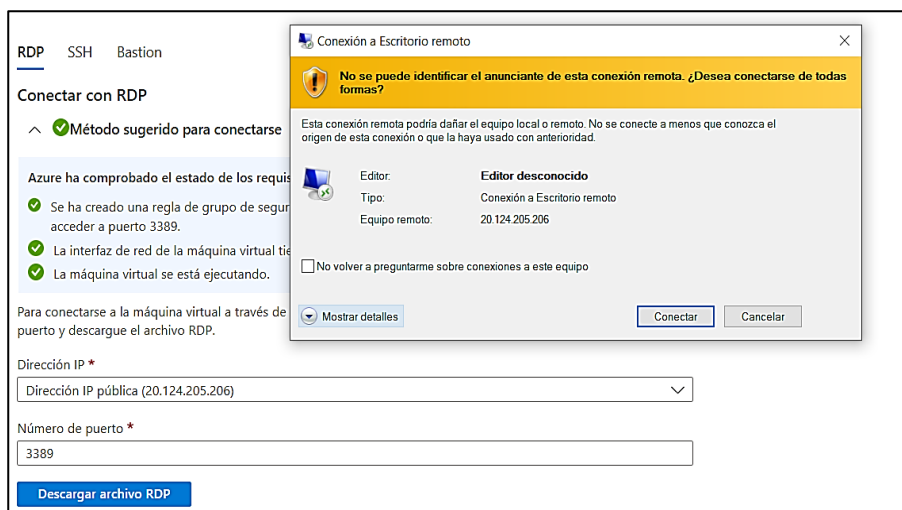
RDP SSH Bastion

Conectar con RDP

Método sugerido para conectarse

Azure ha comprobado el estado de los requis

Se ha creado una regla de grupo de segur acceder a puerto 3389.

La interfaz de red de la máquina virtual tie

La máquina virtual se está ejecutando.

Para conectarse a la máquina virtual a través de puerto y descargue el archivo RDP.

Dirección IP *

Dirección IP pública (20.124.205.206)

Número de puerto *

3389

Descargar archivo RDP

Conexión a Escritorio remoto

No se puede identificar el anunciante de esta conexión remota. ¿Desea conectarse de todas formas?

Esta conexión remota podría dañar el equipo local o remoto. No se conecte a menos que conozca el origen de esta conexión o que la haya usado con anterioridad.

| | |
|---|---|
| Editor: | Editor desconocido |
| Tipo: | Conexión a Escritorio remoto |
| Equipo remoto: | 20.124.205.206 |

No volver a preguntarme sobre conexiones a este equipo

Mostrar detalles

Conectar

Cancelar